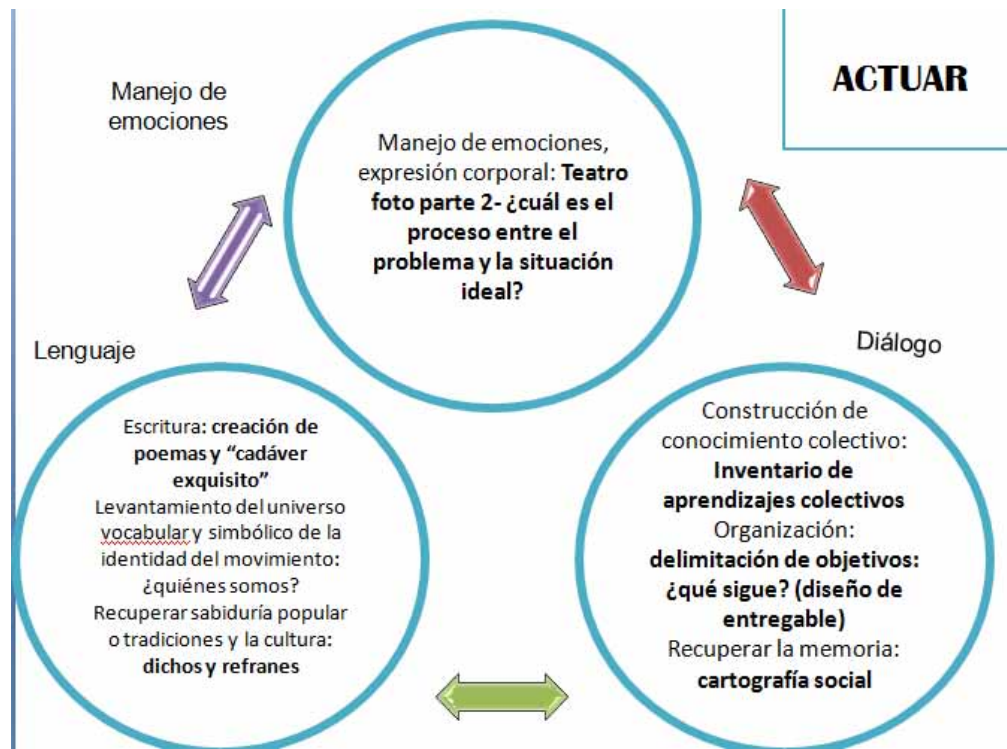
ACTUAR

Manejo de emociones

Manejo de emociones, expresión corporal: Teatro foto parte 2- ¿cuál es el proceso entre el problema y la situación ideal?

Lenguaje

Diálogo

Escritura: creación de poemas y "cadáver exquisito"
Levantamiento del universo vocabular y simbólico de la identidad del movimiento: ¿quiénes somos?
Recuperar sabiduría popular o tradiciones y la cultura: dichos y refranes

Construcción de conocimiento colectivo: Inventario de aprendizajes colectivos
Organización: delimitación de objetivos: ¿qué sigue? (diseño de entregable)
Recuperar la memoria: cartografía social